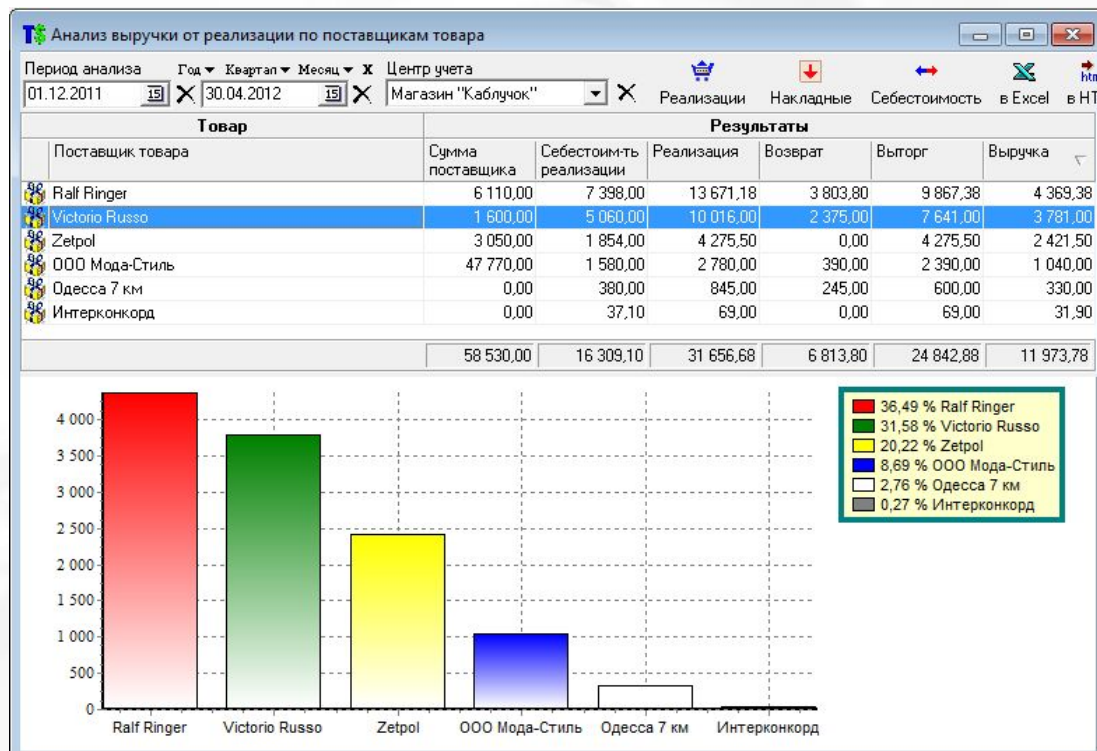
Анализ выручки от реализации по поставщикам товара

Период анализа Год ▾ Квартал ▾ Месяц ▾ X Центр учета
01.12.2011 ✕ 30.04.2012 ✕ Магазин "Каблучок" ✕
Реализации Накладные Себестоимость в Excel в HT

| Товар | Результаты | | | | | |
|---|---|---|---|---|---|---|
| Поставщик товара | Сумма поставщика | Себестоим-ть реализации | Реализация | Возврат | Выторг | Выручка |
| Ralf Ringer | 6 110,00 | 7 398,00 | 13 671,18 | 3 803,80 | 9 867,38 | 4 369,38 |
| Victorio Russo | 1 600,00 | 5 060,00 | 10 016,00 | 2 375,00 | 7 641,00 | 3 781,00 |
| Zetpol | 3 050,00 | 1 854,00 | 4 275,50 | 0,00 | 4 275,50 | 2 421,50 |
| ООО Мода-Стиль | 47 770,00 | 1 580,00 | 2 780,00 | 390,00 | 2 390,00 | 1 040,00 |
| Одесса 7 км | 0,00 | 380,00 | 845,00 | 245,00 | 600,00 | 330,00 |
| Интерконкорд | 0,00 | 37,10 | 69,00 | 0,00 | 69,00 | 31,90 |
| | 58 530,00 | 16 309,10 | 31 656,68 | 6 813,80 | 24 842,88 | 11 973,78 |

4 000
3 500
3 000
2 500
2 000
1 500
1 000
500
0
Ralf Ringer Victorio Russo Zetpol ООО Мода-Стиль Одесса 7 км Интерконкорд

36,49 % Ralf Ringer
31,58 % Victorio Russo
20,22 % Zetpol
8,69 % ООО Мода-Стиль
2,76 % Одесса 7 км
0,27 % Интерконкорд